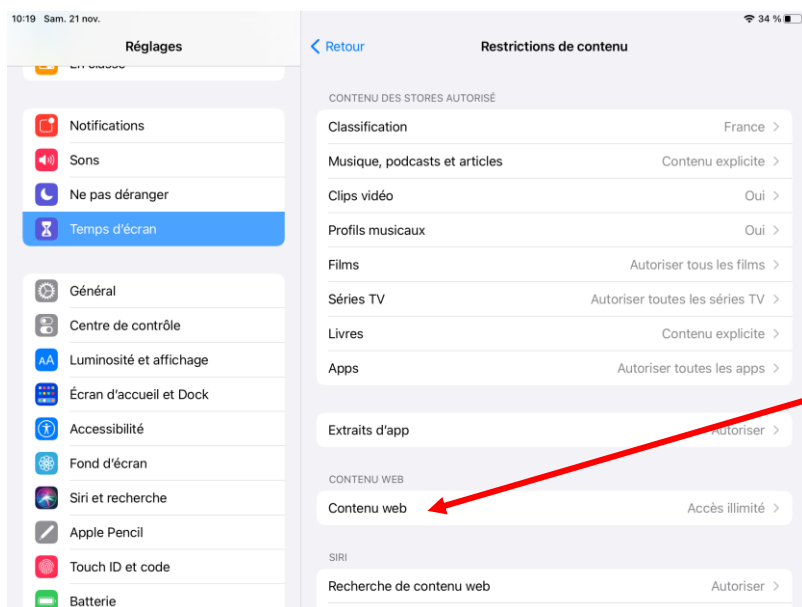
10:19 Sam. 21 nov.

34 %

Réglages

En classe

Notifications

Sons

Ne pas déranger

Temps d'écran

Général

Centre de contrôle

Luminosité et affichage

Écran d'accueil et Dock

Accessibilité

Fond d'écran

Siri et recherche

Apple Pencil

Touch ID et code

Batterie

Retour

Restrictions de contenu

CONTENU DES STORES AUTORISÉ

| | |
|---|---|
| Classification | France |
| Musique, podcasts et articles | Contenu explicite |
| Clips vidéo | Oui |
| Profils musicaux | Oui |
| Films | Autoriser tous les films |
| Séries TV | Autoriser toutes les séries TV |
| Livres | Contenu explicite |
| Apps | Autoriser toutes les apps |

Extraits d'app Autoriser

CONTENU WEB

Contenu web Accès illimité

SIRI

Recherche de contenu web Autoriser